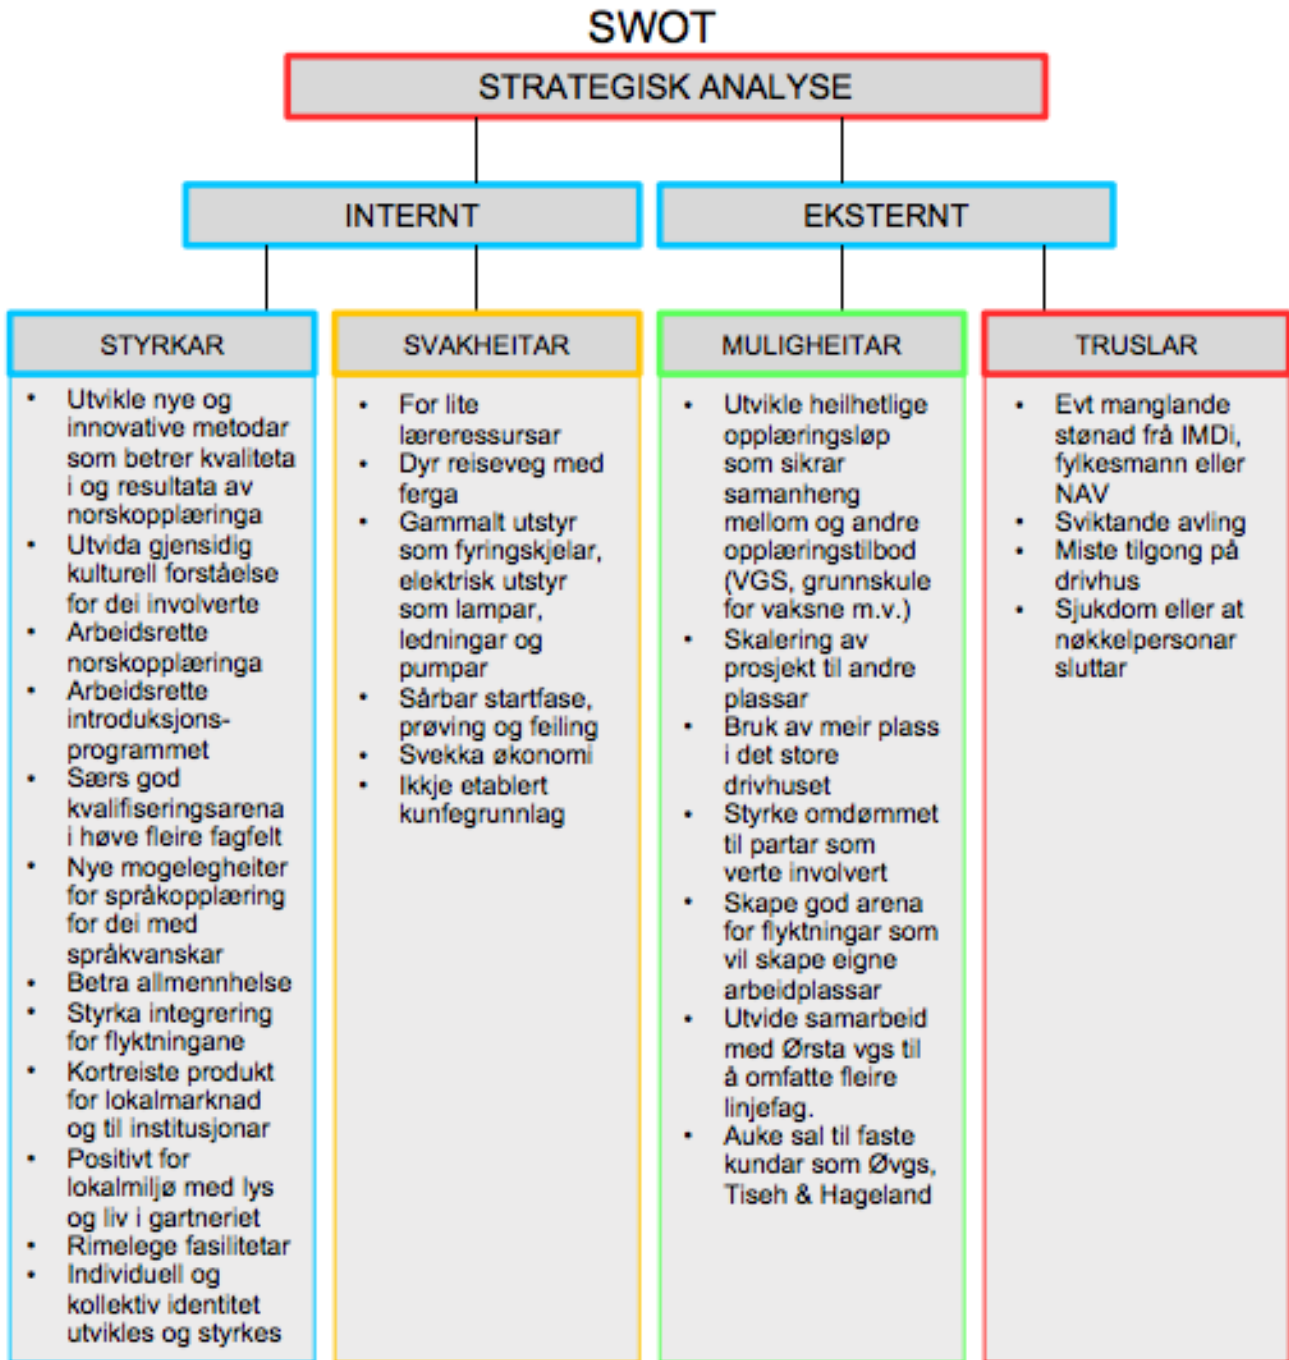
SWOT

STRATEGISK ANALYSE

INTERNT

EKSTERNT

STYRKAR

- Utvikle nye og innovative metodar som betrer kvaliteta i og resultata av norskopplæringa
- Utvida gjensidig kulturell forståelse for dei involverte
- Arbeidsrette norskopplæringa
- Arbeidsrette introduksjonsprogrammet
- Særs god kvalifiseringsarena i høve fleire fagfelt
- Nye mogelegheiter for språkopplæring for dei med språkvanskar
- Betra allmennhelse
- Styrka integrering for flyktningane
- Kortreiste produkt for lokalmarknad og til institusjonar
- Positivt for lokalmiljø med lys og liv i gartneriet
- Rimelege fasilitetar
- Individuell og kollektiv identitet utvikles og styrkes

SVAKHEITAR

- For lite læreressursar
- Dyr reiseveg med ferga
- Gammalt utstyr som fyringskjelar, elektrisk utstyr som lampar, ledningar og pumpar
- Sårbar startfase, prøving og feiling
- Svekka økonomi
- Ikkje etablert kunfegrunnlag

MULIGHEITAR

- Utvikle heilhetlige opplæringsløp som sikrar samanheng mellom og andre opplæringstilbod (VGS, grunnskule for vaksne m.v.)
- Skalering av prosjekt til andre plassar
- Bruk av meir plass i det store drivhuset
- Styrke omdømmet til partar som verte involvert
- Skape god arena for flyktningar som vil skape eigne arbeidplassar
- Utvide samarbeid med Ørsta vgs til å omfatte fleire linjefag.
- Auke sal til faste kundar som Øvgs, Tiseh & Hageland

TRUSLAR

- Evt manglande stønad frå IMDi, fylkesmann eller NAV
- Sviktande avling
- Miste tilgong på drivhus
- Sjukdom eller at nøkkelpersonar sluttar